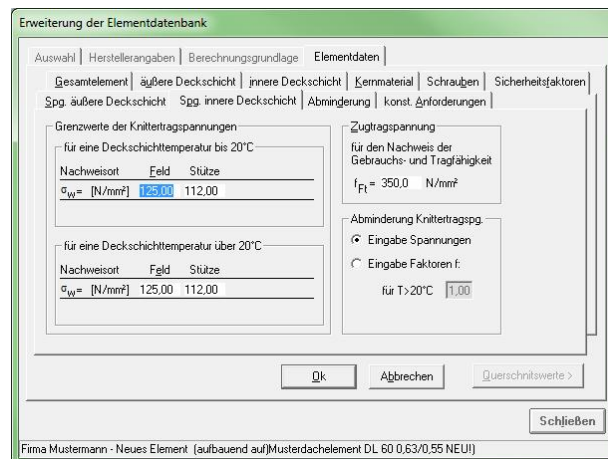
Erweiterung der Elementdatenbank

Auswahl | Herstellerangaben | Berechnungsgrundlage | Elementdaten

Gesamtelement | äußere Deckschicht | innere Deckschicht | Kernmaterial | Schrauben | Sicherheitsfaktoren

Spg. äußere Deckschicht | Spg. innere Deckschicht | Abminderung | konst. Anforderungen

Grenzwerte der Knittertragspannungen

für eine Deckschichttemperatur bis 20°C

| Nachweisort | Feld | Stütze |
|---|---|---|
| $\sigma_W$= [N/mm²] | 125,00 | 112,00 |

für eine Deckschichttemperatur über 20°C

| Nachweisort | Feld | Stütze |
|---|---|---|
| $\sigma_W$= [N/mm²] | 125,00 | 112,00 |

Zugtragspannung

für den Nachweis der Gebrauchs- und Tragfähigkeit

$f_{Ft}$ = 350,0 N/mm²

Abminderung Knittertragspg.

Eingabe Spannungen

Eingabe Faktoren f:

für T>20°C 1,00

Ok

Abbrechen

Querschnitswerte >

Schließen

Firma Mustermann - Neues Element (aufbauend auf)Musterdachelement DL 60 0,63/0,55 NEU!)